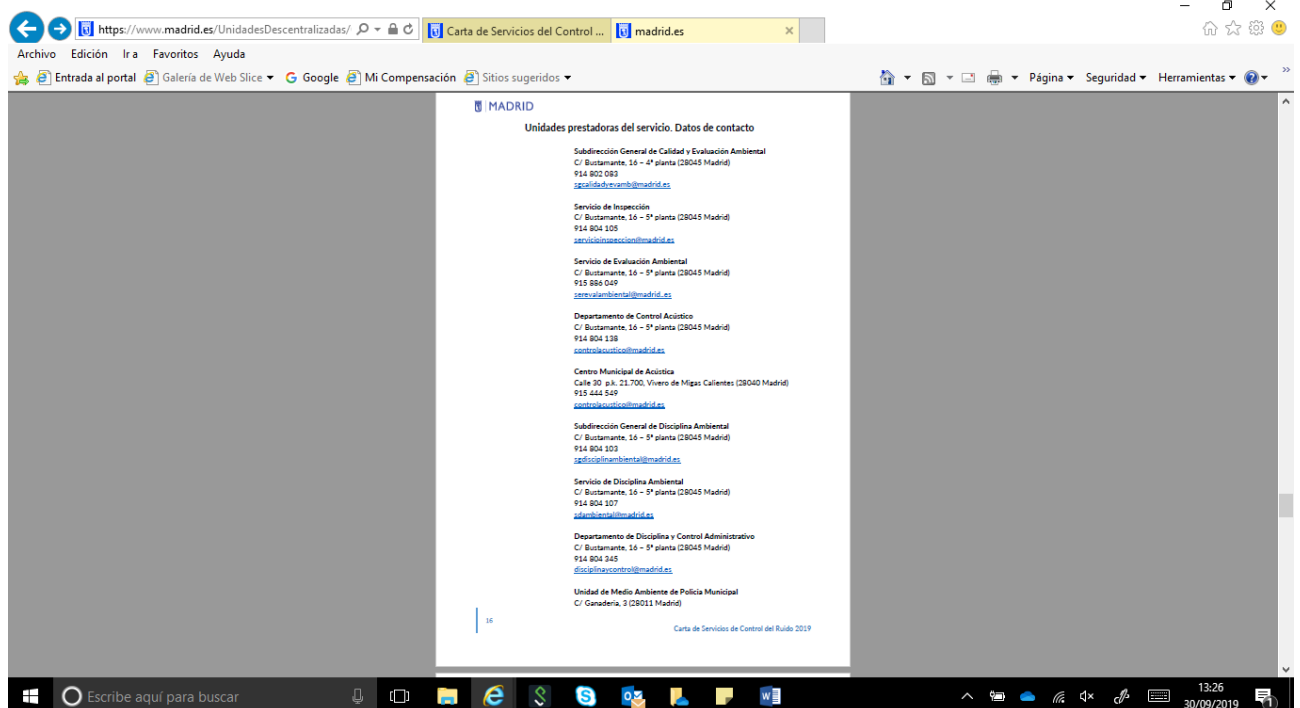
https://www.madrid.es/UnidadesDescentralizadas/

Carta de Servicios del Control ...

madrid.es

Archivo Edición Ir a Favoritos Ayuda

Entrada al portal Galería de Web Slice Google Mi Compensación Sitios sugeridos

Página Seguridad Herramientas

MADRID

Unidades prestadoras del servicio. Datos de contacto

Subdirección General de Calidad y Evaluación Ambiental
C/ Bustamante, 16 – 4ª planta (28045 Madrid)
914 802 083
sgcalidadyevamb@madrid.es

Servicio de Inspección
C/ Bustamante, 16 – 5ª planta (28045 Madrid)
914 804 105
servicioinspeccion@madrid.es

Servicio de Evaluación Ambiental
C/ Bustamante, 16 – 5ª planta (28045 Madrid)
915 886 049
serevalambiental@madrid..es

Departamento de Control Acústico
C/ Bustamante, 16 – 5ª planta (28045 Madrid)
914 804 138
controlacustico@madrid.es

Centro Municipal de Acústica
Calle 30 p.k. 21.700, Vivero de Migas Calientes (28040 Madrid)
915 444 549
controlacustico@madrid.es

Subdirección General de Disciplina Ambiental
C/ Bustamante, 16 – 5ª planta (28045 Madrid)
914 804 103
sgdisciplinambiental@madrid.es

Servicio de Disciplina Ambiental
C/ Bustamante, 16 – 5ª planta (28045 Madrid)
914 804 107
sdambiental@madrid.es

Departamento de Disciplina y Control Administrativo
C/ Bustamante, 16 – 5ª planta (28045 Madrid)
914 804 345
disciplinaycontrol@madrid.es

Unidad de Medio Ambiente de Policía Municipal
C/ Ganadería, 3 (28011 Madrid)

16

Carta de Servicios de Control del Ruido 2019

Escribe aquí para buscar

13:26
30/09/2019